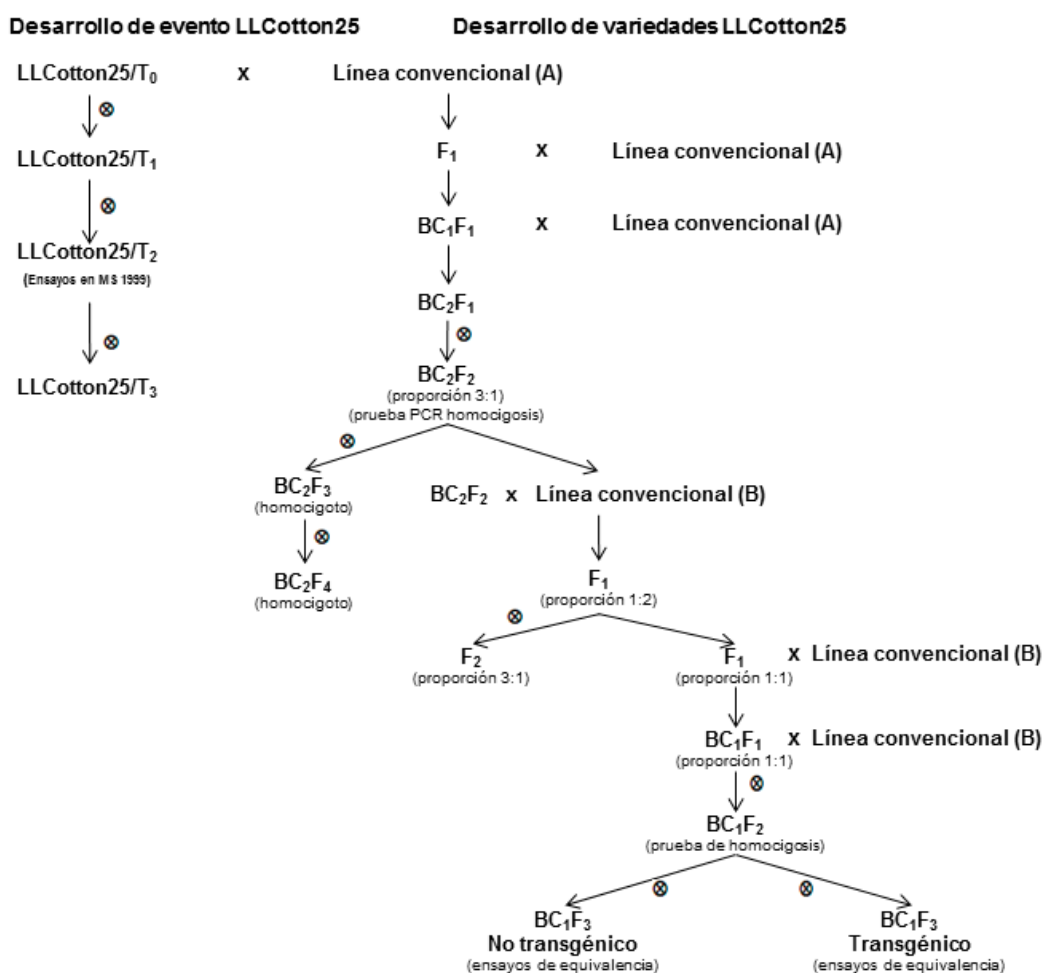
Desarrollo de evento LLCotton25

Desarrollo de variedades LLCotton25

LLCotton25/$T_0$ x Línea convencional (A)

$\otimes$

LLCotton25/$T_1$

$\otimes$

LLCotton25/$T_2$
(Ensayos en MS 1999)

$\otimes$

LLCotton25/$T_3$

$F_1$ x Línea convencional (A)

$BC_1F_1$ x Línea convencional (A)

$BC_2F_1$

$\otimes$

$BC_2F_2$
(proporción 3:1)
(prueba PCR homocigosis)

$\otimes$

$BC_2F_3$
(homocigoto)

$\otimes$

$BC_2F_4$
(homocigoto)

$BC_2F_2$ x Línea convencional (B)

$F_1$
(proporción 1:2)

$\otimes$

$F_2$
(proporción 3:1)

$F_1$ x Línea convencional (B)
(proporción 1:1)

$BC_1F_1$ x Línea convencional (B)
(proporción 1:1)

$\otimes$

$BC_1F_2$
(prueba de homocigosis)

$\otimes$ $\otimes$

$BC_1F_3$
No transgénico
(ensayos de equivalencia)

$BC_1F_3$
Transgénico
(ensayos de equivalencia)